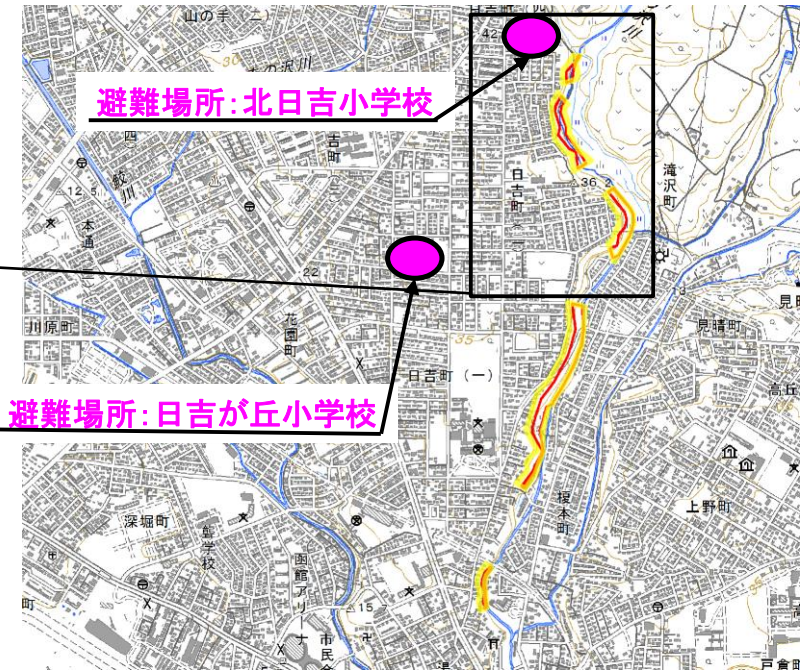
避難場所:北日吉小学校

避難場所:日吉が丘小学校

山の手(二)

日吉町(二)

日吉町(一)

滝沢町

見晴町

見晴

高丘

上野町

榎本町

花園町

川原町

本通

深堀町

函館アリーナ

市民会館

戸倉町

亀田川

42

36

35

30

22

15

12

5